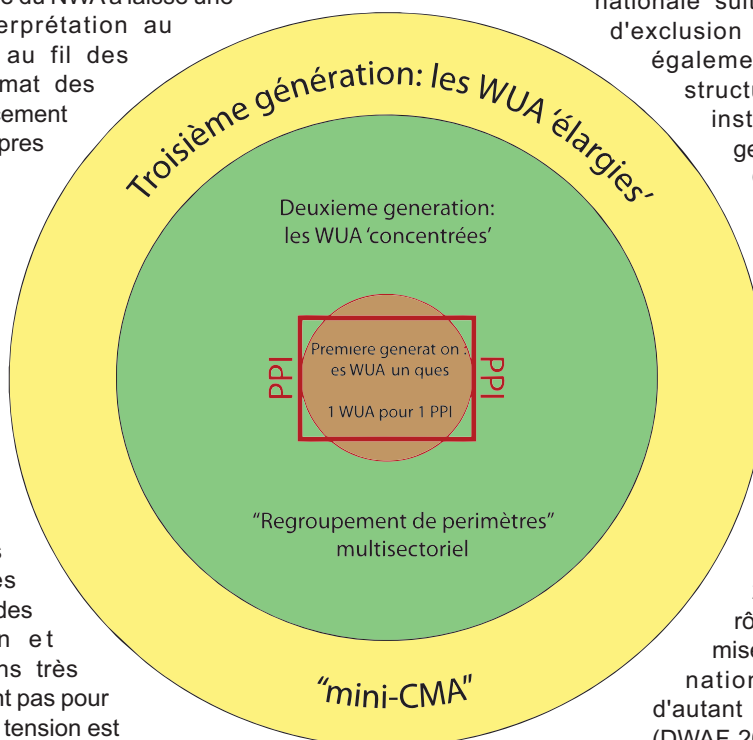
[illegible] du NWA a laissé une
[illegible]erprétation au
au fil des
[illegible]mat des
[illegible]ement
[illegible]pres

nationale sur
d'exclusion
égaleme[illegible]
structu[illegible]
inst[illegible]
ge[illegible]

Troisième génération: les WUA 'élargies'

Deuxieme generation:
les WUA 'concentrées'

PPI

Premiere generat on :
es WUA un ques

1 WUA pour 1 PPI

PPI

"Regroupement de perimètres"
multisectoriel

"mini-CMA"

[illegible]s
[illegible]es
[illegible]des
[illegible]n et
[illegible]ns très
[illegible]nt pas pour
tension est

rô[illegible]
mise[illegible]
natio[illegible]
d'autant
(DWAF 2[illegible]